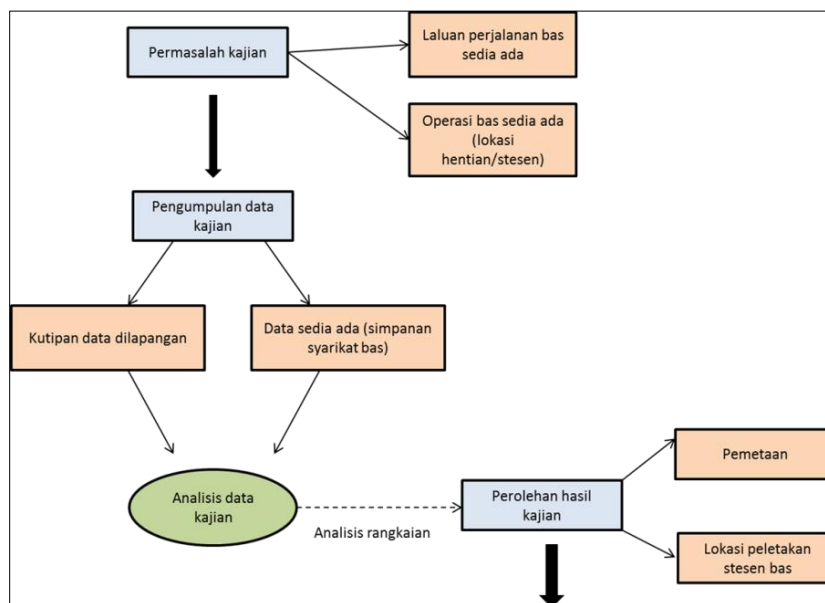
Permasalah kajian

Laluan perjalanan bas sedia ada

Operasi bas sedia ada (lokasi hentian/stesen)

Pengumpulan data kajian

Kutipan data dilapangan

Data sedia ada (simpanan syarikat bas)

Analisis data kajian

Analisis rangkaian

Perolehan hasil kajian

Pemetaan

Lokasi peletakan stesen bas